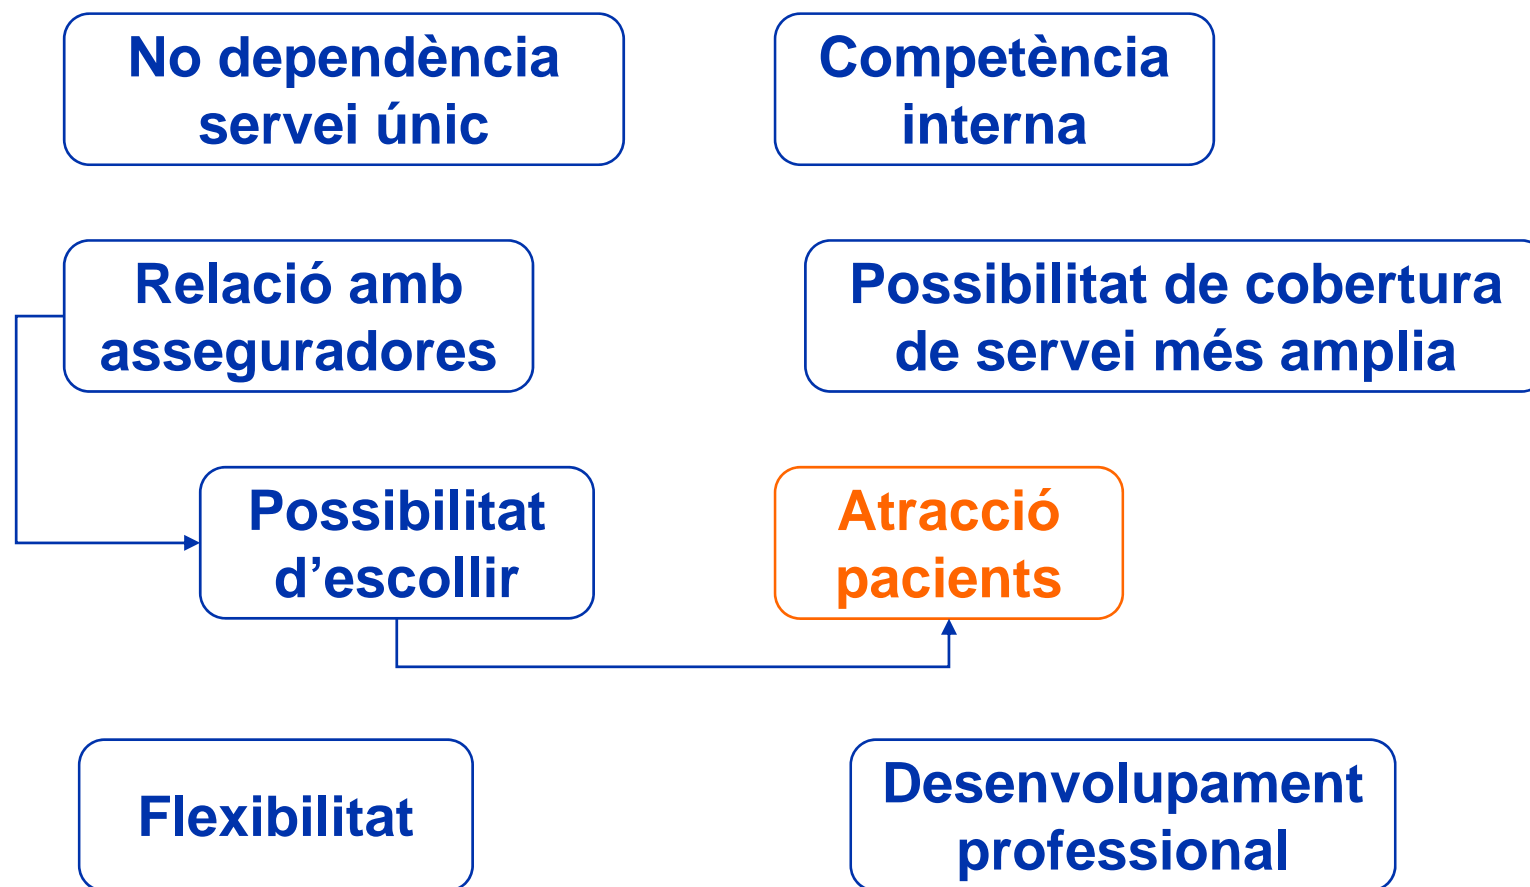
No dependència servei únic

Competència interna

Relació amb asseguradores

Possibilitat de cobertura de servei més amplia

Possibilitat d’escollir

Atracció pacients

Flexibilitat

Desenvolupament professional